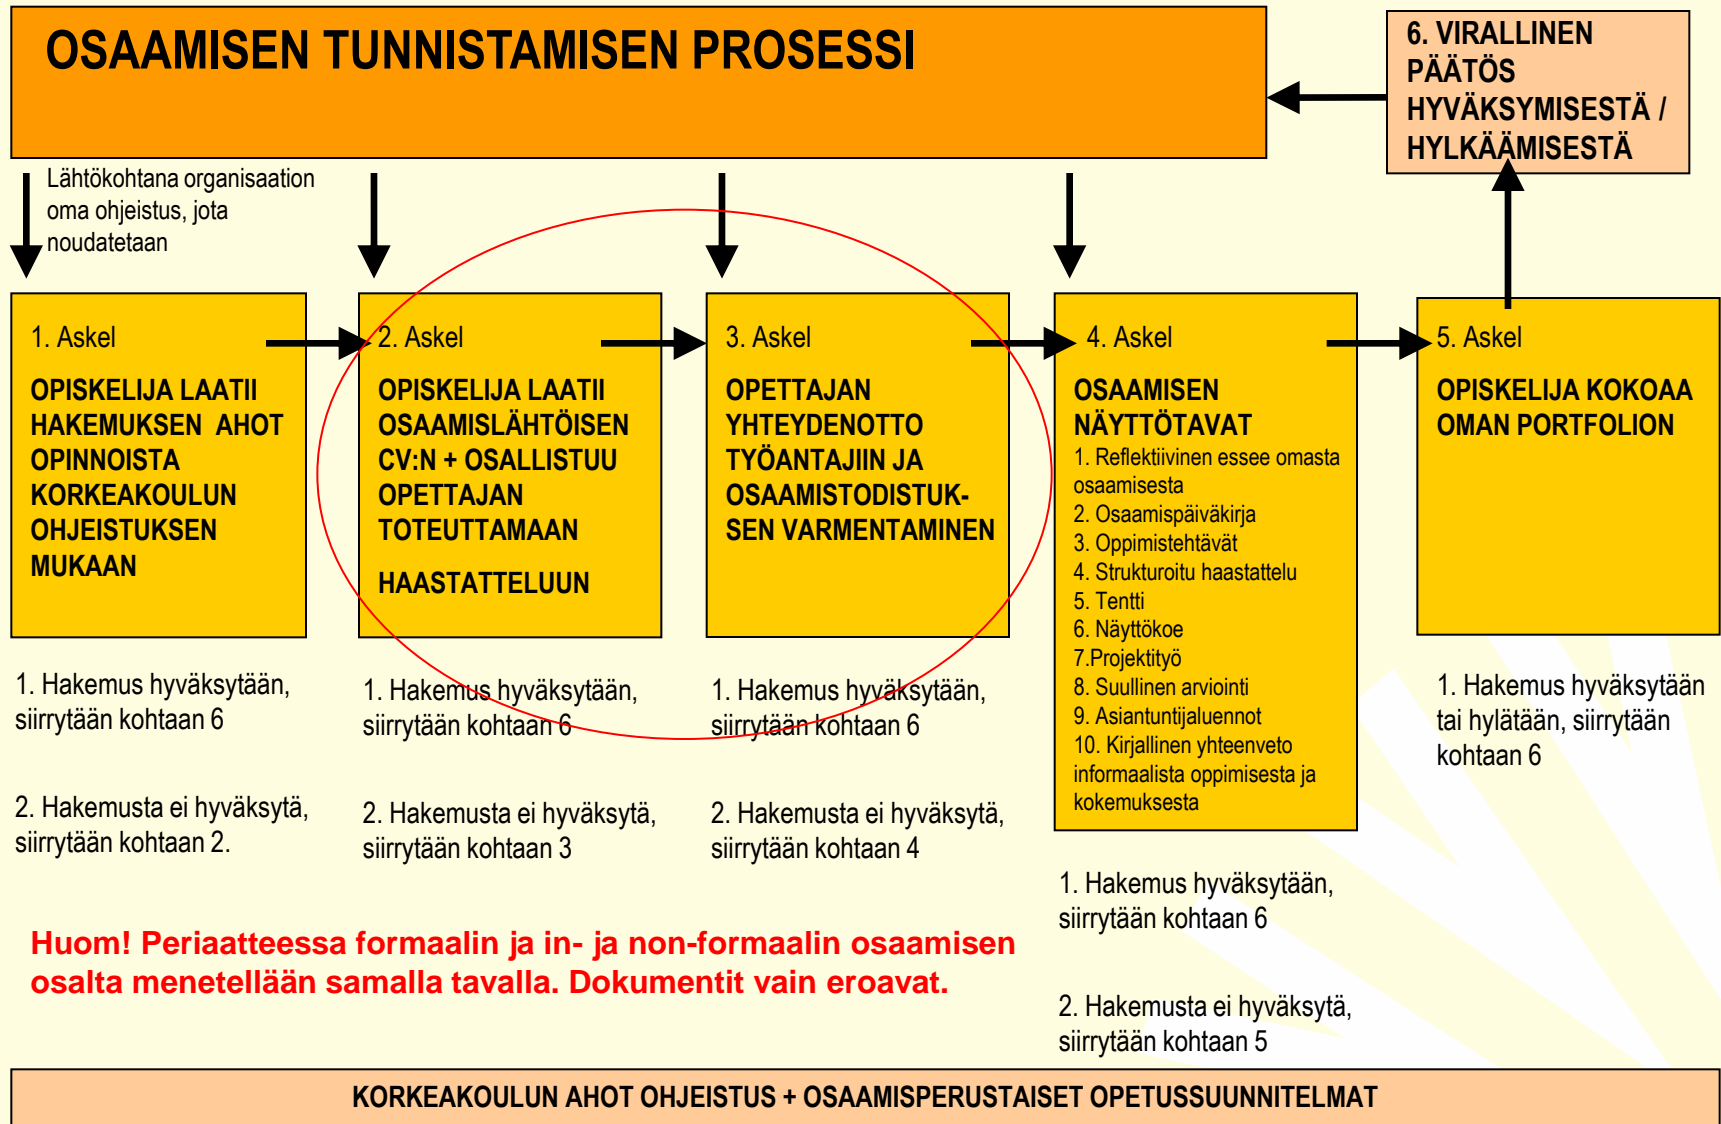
OSAAMISEN TUNNISTAMISEN PROSESSI

6. VIRALLINEN PÄÄTÖS HYVÄKSYMISESTÄ / HYLKÄÄMISESTÄ

Lähtökohtana organisaation oma ohjeistus, jota noudatetaan

1. Askel

OPISKELIJA LAATII HAKEMUKSEN AHOT OPINNOISTA KORKEAKOULUN OHJEISTUKSEN MUKAAN

2. Askel

OPISKELIJA LAATII OSAAMISLÄHTÖISEN CV:N + OSALLISTUU OPETTAJAN TOTEUTTAMAAN

HAASTATTELUUN

3. Askel

OPETTAJAN YHTEYDENOTTO TYÖANTAJIIN JA OSAAMISTODISTUKSEN VARMENTAMINEN

4. Askel

OSAAMISEN NÄYTTÖTAVAT
1. Reflektiivinen essee omasta osaamisesta
2. Osaamispäiväkirja
3. Oppimistehtävät
4. Strukturoitu haastattelu
5. Tentti
6. Näyttökoe
7.Projektityö
8. Suullinen arviointi
9. Asiantuntijaluennot
10. Kirjallinen yhteenveto informaalista oppimisesta ja kokemuksesta

5. Askel

OPISKELIJA KOKOAA OMAN PORTFOLION

1. Hakemus hyväksytään, siirrytään kohtaan 6

2. Hakemusta ei hyväksytä, siirrytään kohtaan 2.

1. Hakemus hyväksytään, siirrytään kohtaan 6

2. Hakemusta ei hyväksytä, siirrytään kohtaan 3

1. Hakemus hyväksytään, siirrytään kohtaan 6

2. Hakemusta ei hyväksytä, siirrytään kohtaan 4

1. Hakemus hyväksytään, siirrytään kohtaan 6

2. Hakemusta ei hyväksytä, siirrytään kohtaan 5

1. Hakemus hyväksytään tai hylätään, siirrytään kohtaan 6

Huom! Periaatteessa formaalin ja in- ja non-formaalin osaamisen osalta menetellään samalla tavalla. Dokumentit vain eroavat.

KORKEAKOULUN AHOT OHJEISTUS + OSAAMISPERUSTAISET OPETUSSUUNNITELMAT